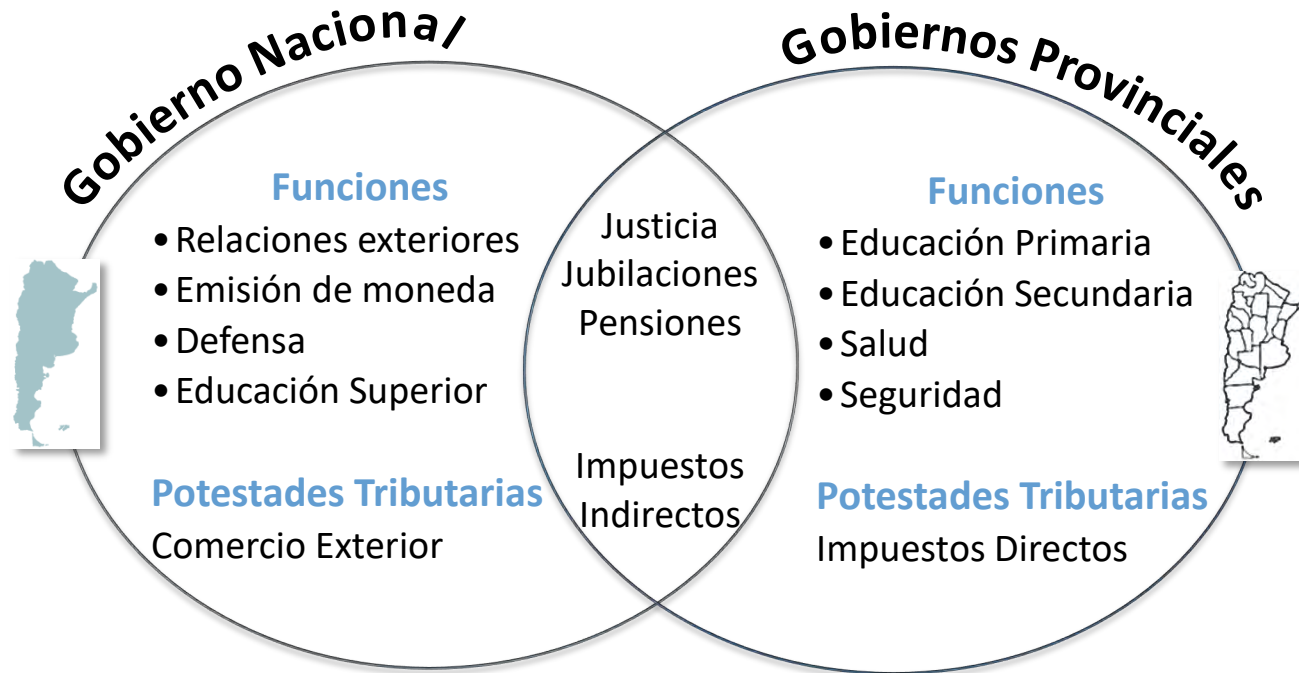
Gobierno Nacional

Funciones
- Relaciones exteriores
- Emisión de moneda
- Defensa
- Educación Superior

Potestades Tributarias
Comercio Exterior

Justicia
Jubilaciones
Pensiones

Impuestos
Indirectos

Gobiernos Provinciales

Funciones
- Educación Primaria
- Educación Secundaria
- Salud
- Seguridad

Potestades Tributarias
Impuestos Directos